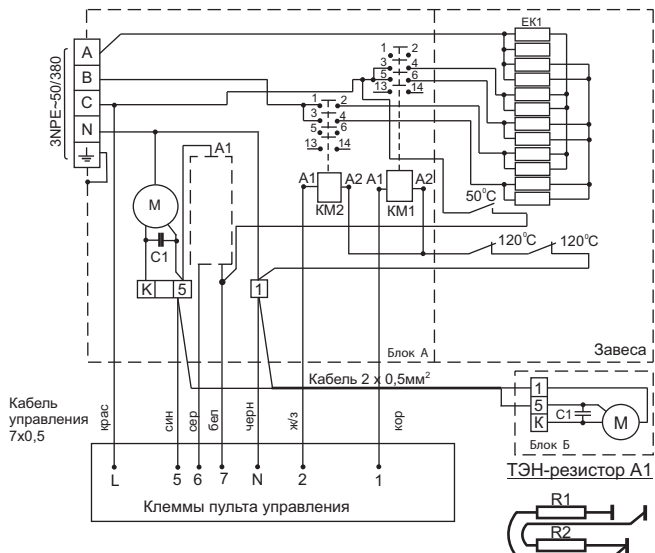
3NPE~50/380

A
B
C
N

EK1

1 2
3 4
5 6
13 14

1 2
3 4
5 6
13 14

A1

M

C1

A1 A2 A1 A2
KM2 KM1

$50^{\circ}C$

$120^{\circ}C$ $120^{\circ}C$

K 5

1

Блок А

Завеса

Кабель 2 х 0,5мм$^2$

1
5
K
C1
M

Блок Б

Кабель управления 7х0,5

крас
син
сер
бел
черн
ж/з
кор

L 5 6 7 N 2 1

Клеммы пульта управления

ТЭН-резистор А1

R1
R2